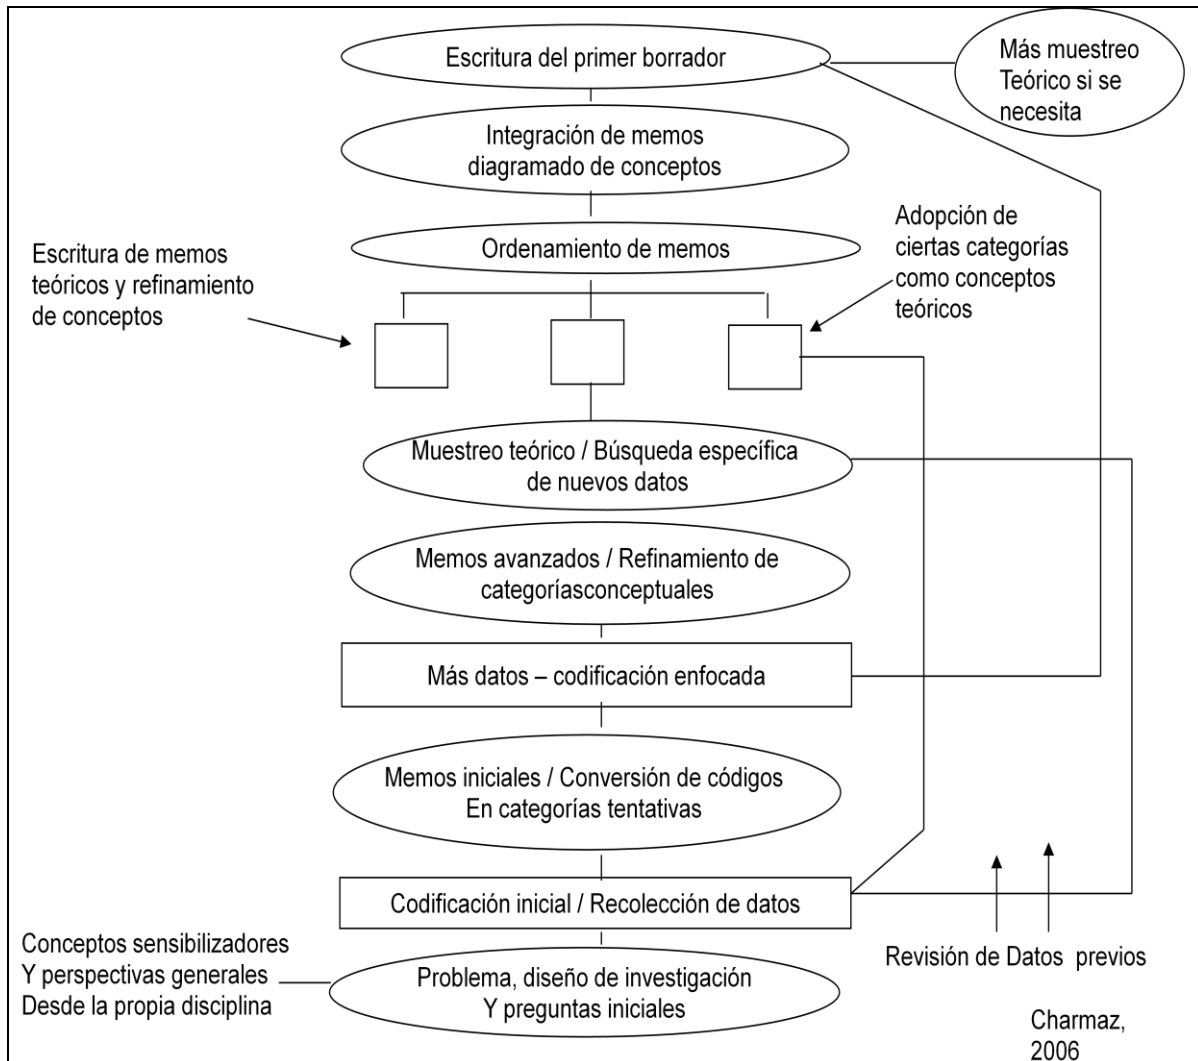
Escritura del primer borrador

Más muestreo Teórico si se necesita

Integración de memos diagramado de conceptos

Adopción de ciertas categorías como conceptos teóricos

Escritura de memos teóricos y refinamiento de conceptos

Ordenamiento de memos

Muestreo teórico / Búsqueda específica de nuevos datos

Memos avanzados / Refinamiento de categoríasconceptuales

Más datos – codificación enfocada

Memos iniciales / Conversión de códigos En categorías tentativas

Codificación inicial / Recolección de datos

Revisión de Datos previos

Conceptos sensibilizadores Y perspectivas generales Desde la propia disciplina

Problema, diseño de investigación Y preguntas iniciales

Charmaz, 2006